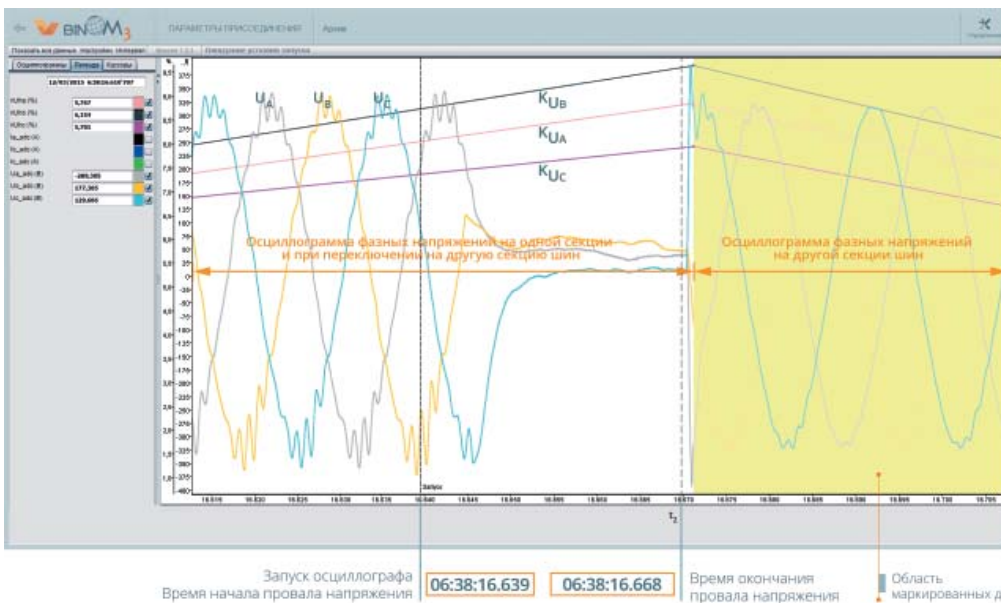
BINOM$_3$ ПАРАМЕТРЫ ПРИСОЕДИНЕНИЯ Архив

Осциллограммы Легенда Курсоры

12/02/2015 6:38:16.639

$U_A$ $U_B$ $U_C$

$K_{U_B}$

$K_{U_A}$

$K_{U_C}$

Осциллограмма фазных напряжений на одной секции и при переключении на другую секцию шин

Осциллограмма фазных напряжений на другой секции шин

Запуск

$t_2$

Запуск осциллографа
Время начала провала напряжения

06:38:16.639

06:38:16.668

Время окончания провала напряжения

Область маркированных д